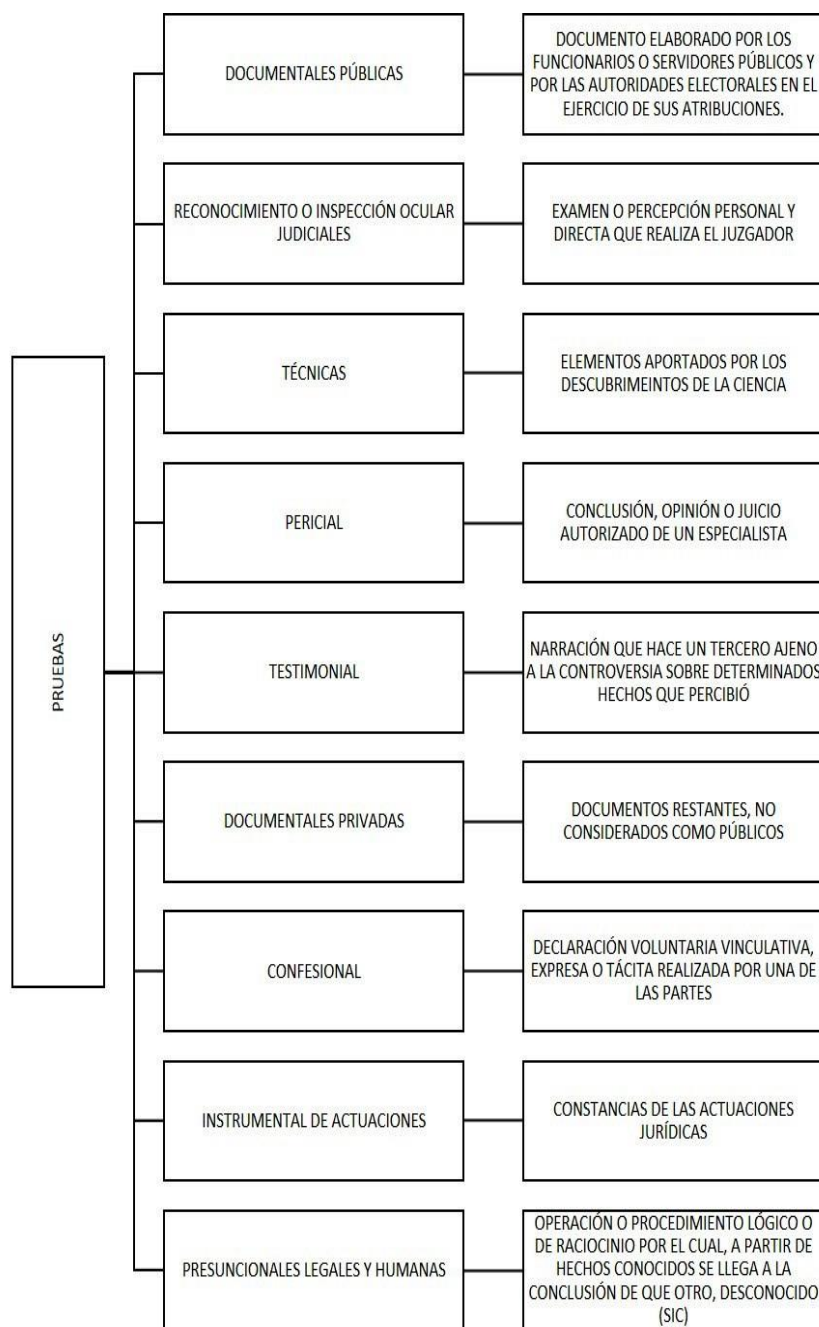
PRUEBAS

DOCUMENTALES PÚBLICAS

DOCUMENTO ELABORADO POR LOS FUNCIONARIOS O SERVIDORES PÚBLICOS Y POR LAS AUTORIDADES ELECTORALES EN EL EJERCICIO DE SUS ATRIBUCIONES.

RECONOCIMIENTO O INSPECCIÓN OCULAR JUDICIALES

EXAMEN O PERCEPCIÓN PERSONAL Y DIRECTA QUE REALIZA EL JUZGADOR

TÉCNICAS

ELEMENTOS APORTADOS POR LOS DESCUBRIMEINTOS DE LA CIENCIA

PERICIAL

CONCLUSIÓN, OPINIÓN O JUICIO AUTORIZADO DE UN ESPECIALISTA

TESTIMONIAL

NARRACIÓN QUE HACE UN TERCERO AJENO A LA CONTROVERSIA SOBRE DETERMINADOS HECHOS QUE PERCIBIÓ

DOCUMENTALES PRIVADAS

DOCUMENTOS RESTANTES, NO CONSIDERADOS COMO PÚBLICOS

CONFESIONAL

DECLARACIÓN VOLUNTARIA VINCULATIVA, EXPRESA O TÁCITA REALIZADA POR UNA DE LAS PARTES

INSTRUMENTAL DE ACTUACIONES

CONSTANCIAS DE LAS ACTUACIONES JURÍDICAS

PRESUNCIONALES LEGALES Y HUMANAS

OPERACIÓN O PROCEDIMIENTO LÓGICO O DE RACIOCINIO POR EL CUAL, A PARTIR DE HECHOS CONOCIDOS SE LLEGA A LA CONCLUSIÓN DE QUE OTRO, DESCONOCIDO (SIC)